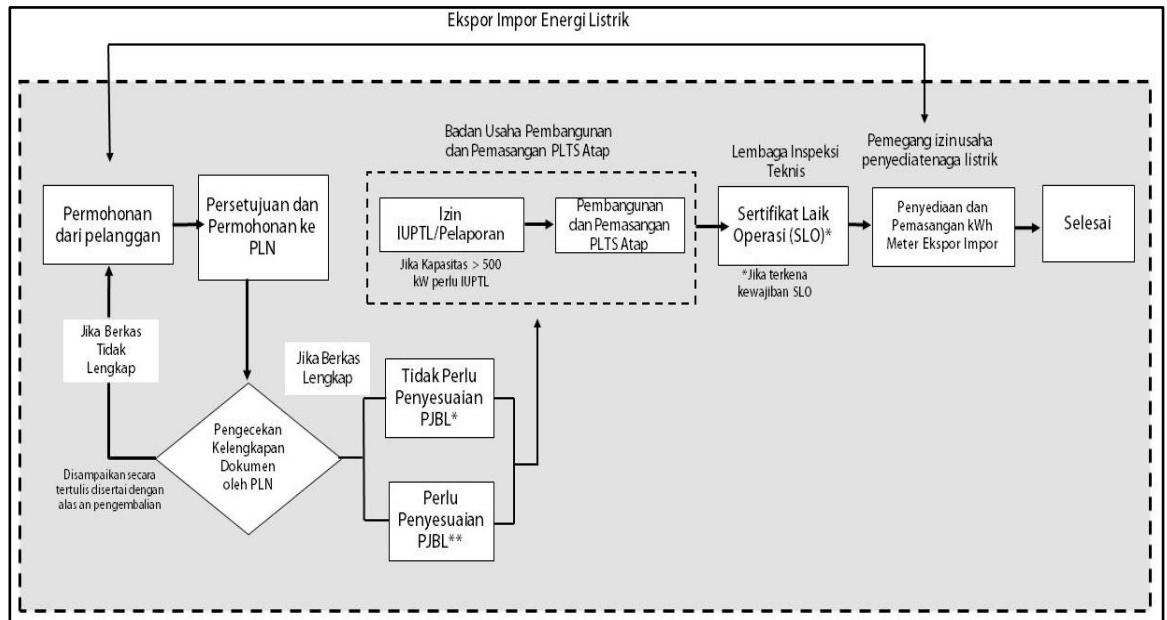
Ekspor Impor Energi Listrik

Permohonan dari pelanggan

Persetujuan dan Permohonan ke PLN

Badan Usaha Pembangunan dan Pemasangan PLTS Atap

Izin IUPTL/Pelaporan

Jika Kapasitas > 500 kW perlu IUPTL

Pembangunan dan Pemasangan PLTS Atap

Lembaga Inspeksi Teknis

Sertifikat Laik Operasi (SLO)*

*Jika terkena kewajiban SLO

Pemegang izin usaha penyediatenaga listrik

Penyediaan dan Pemasangan kWh Meter Ekspor Impor

Selesai

Jika Berkas Tidak Lengkap

Jika Berkas Lengkap

Tidak Perlu Penyesuaian PJBL*

Pengecekan Kelengkapan Dokumen oleh PLN

Disampaikan secara tertulis disertai dengan alas an pengembalian

Perlu Penyesuaian PJBL**